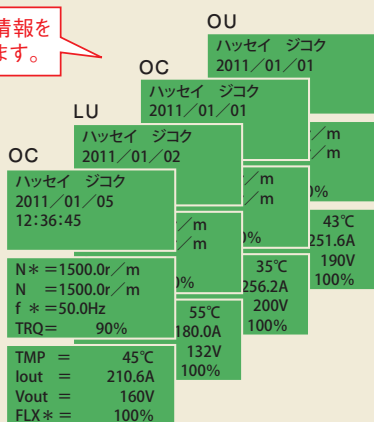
情報を
ます。

OU
ハッセイ ジコク
2011／01／01

OC
ハッセイ ジコク
2011／01／01

LU
ハッセイ ジコク
2011／01／02

OC
ハッセイ ジコク
2011／01／05
12:36:45

N＊＝1500.0r／m
N ＝1500.0r／m
f ＊＝50.0Hz
TRQ＝ 90%

TMP ＝ 45℃
Iout ＝ 210.6A
Vout ＝ 160V
FLX＊＝ 100%

／m
／m
0%
55℃
180.0A
132V
100%

／m
／m
0%
35℃
256.2A
200V
100%

／m
／m
0%
43℃
251.6A
190V
100%